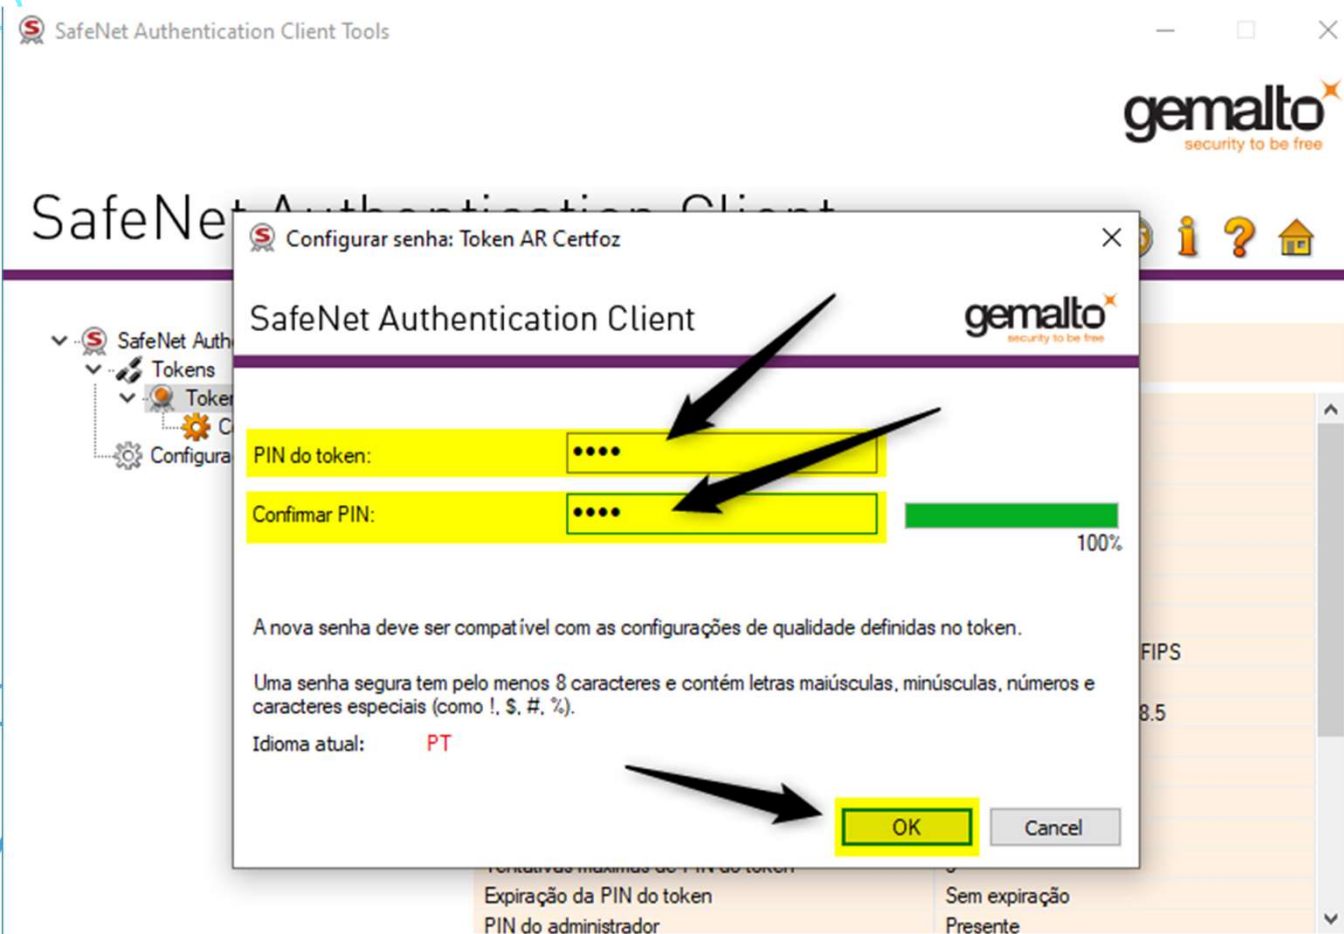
SafeNet Authentication Client Tools

gemalto
security to be free

SafeNet Authentication Client

SafeNet Auth
Tokens
Toker
C
Configura

Configurar senha: Token AR Certfoz

SafeNet Authentication Client

gemalto
security to be free

PIN do token: ••••

Confirmar PIN: ••••

100%

A nova senha deve ser compatível com as configurações de qualidade definidas no token.

Uma senha segura tem pelo menos 8 caracteres e contém letras maiúsculas, minúsculas, números e caracteres especiais (como !, $, #, %).

Idioma atual: PT

OK

Cancel

FIPS

8.5

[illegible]

Expiração da PIN do token | Sem expiração
PIN do administrador | Presente